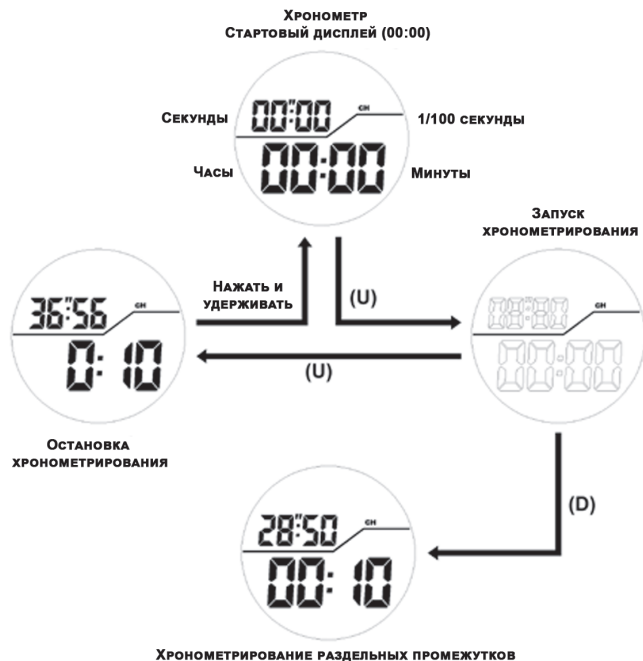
Хронометр
Стартовый дисплей (00:00)

Секунды
00"00
CH
1/100 секунды
Часы
00:00
Минуты

Запуск хронометрирования

Нажать и удерживать

(U)

36"56
CH
0: 10

(U)

88"88
CH
00:00

Остановка хронометрирования

(D)

28"50
CH
00: 10

Хронометрирование раздельных промежутков